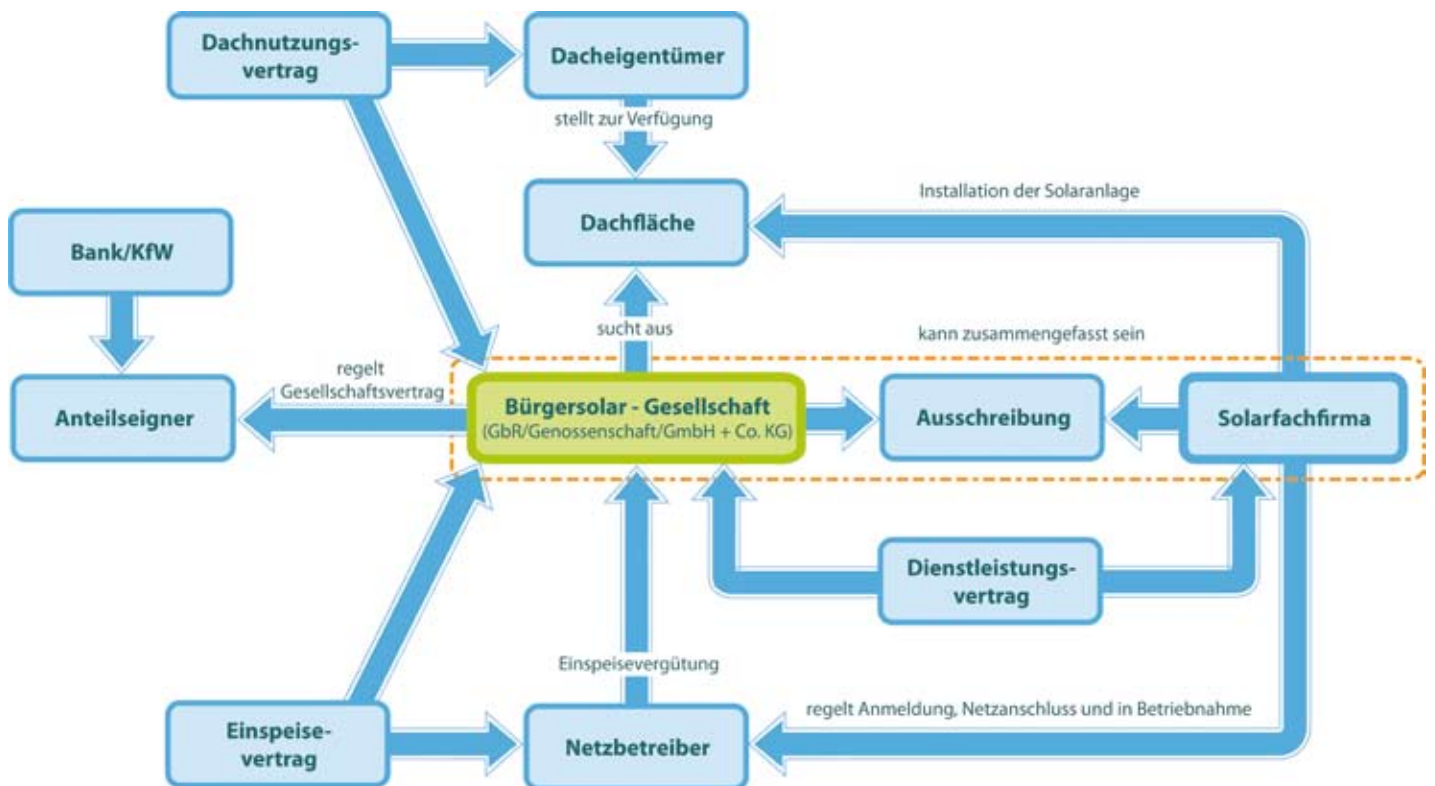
Dachnutzungsvertrag

Dacheigentümer

stellt zur Verfügung

Dachfläche

Installation der Solaranlage

Bank/KfW

sucht aus

kann zusammengefasst sein

regelt Gesellschaftsvertrag

Anteilseigner

Bürgersolar - Gesellschaft
(GbR/Genossenschaft/GmbH + Co. KG)

Ausschreibung

Solarfachfirma

Dienstleistungsvertrag

Einspeisevergütung

regelt Anmeldung, Netzanschluss und in Betriebnahme

Einspeisevertrag

Netzbetreiber